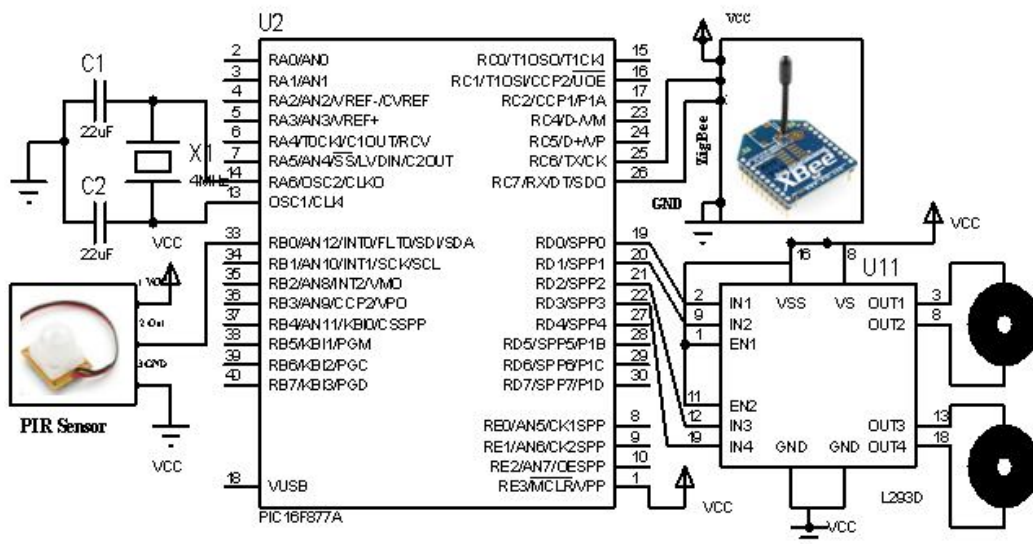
U2

C1

22uF

X1

4MHz

C2

22uF

VCC

2 RA0/AN0
3 RA1/AN1
4 RA2/AN2/VREF-/CVREF
5 RA3/AN3/VREF+
6 RA4/T0CKI/C1OUT/RCV
7 RA5/AN4/SS/LVDIN/C2OUT
14 RA6/OSC2/CLKO
13 OSC1/CLKI

33 RB0/AN12/INT0/FLT0/SDI/SDA
34 RB1/AN10/INT1/SCK/SCL
35 RB2/AN8/INT2/VMO
36 RB3/AN9/CCP2/VPO
37 RB4/AN11/KBI0/CSSPP
38 RB5/KBI1/PGM
39 RB6/KBI2/PGC
40 RB7/KBI3/PGD

18 VUSB

PIC16F877A

RC0/T1OSO/T1CKI 15
RC1/T1OSI/CCP2/UOE 16
RC2/CCP1/P1A 17
RC4/D-/VM 23
RC5/D+/VP 24
RC6/TX/CK 25
RC7/RX/DT/SDO 26

RD0/SPP0 19
RD1/SPP1 20
RD2/SPP2 21
RD3/SPP3 22
RD4/SPP4 27
RD5/SPP5/P1B 28
RD6/SPP6/P1C 29
RD7/SPP7/P1D 30

RE0/AN5/CK1SPP 8
RE1/AN6/CK2SPP 9
RE2/AN7/OESPP 10
RE3/MCLR/VPP 1

VCC

1 VCC
2 Out
3 GND

PIR Sensor

VCC

VCC

XigBee

XBee

GND

VCC

16 8 U11

2 IN1
9 IN2
1 EN1
11 EN2
12 IN3
19 IN4

VSS VS
GND GND

OUT1 3
OUT2 8
OUT3 13
OUT4 18

L293D

VCC

VCC